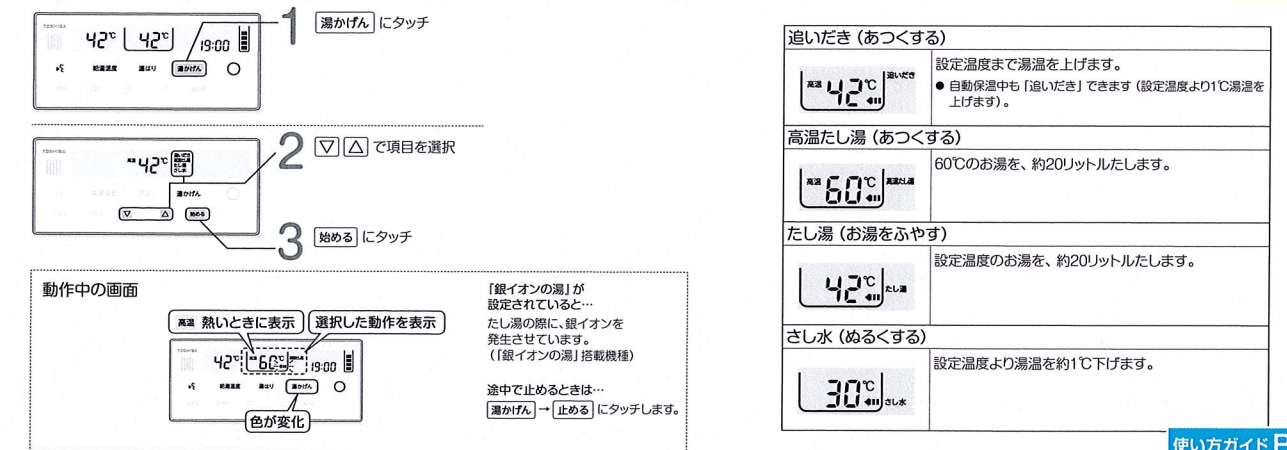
TOSHIBA
42℃ 42℃ 19:00
給湯温度 湯はり 湯かげん

1 湯かげん にタッチ

42℃ 追いだき 高温たし湯 たし湯 さし水
湯かげん
▽ △ 始める

2 ▽ △ で項目を選択

3 始める にタッチ

動作中の画面

高温 熱いときに表示
選択した動作を表示
42℃ 60℃ 19:00
給湯温度 湯はり 湯かげん
色が変化

「銀イオンの湯」が設定されていると…
たし湯の際に、銀イオンを発生させています。
(「銀イオンの湯」搭載機種)

途中で止めるときは…
湯かげん → 止める にタッチします。

| 追いだき（あつくする） | |
|---|---|
| 高温 42℃ 追いだき | 設定温度まで湯温を上げます。<br>● 自動保温中も「追いだき」できます（設定温度より1℃湯温を上げます）。 |
| 高温たし湯（あつくする） | |
| 高温 60℃ 高温たし湯 | 60℃のお湯を、約20リットルたします。 |
| たし湯（お湯をふやす） | |
| 42℃ たし湯 | 設定温度のお湯を、約20リットルたします。 |
| さし水（ぬるくする） | |
| 30℃ さし水 | 設定温度より湯温を約1℃下げます。 |

使い方ガイド